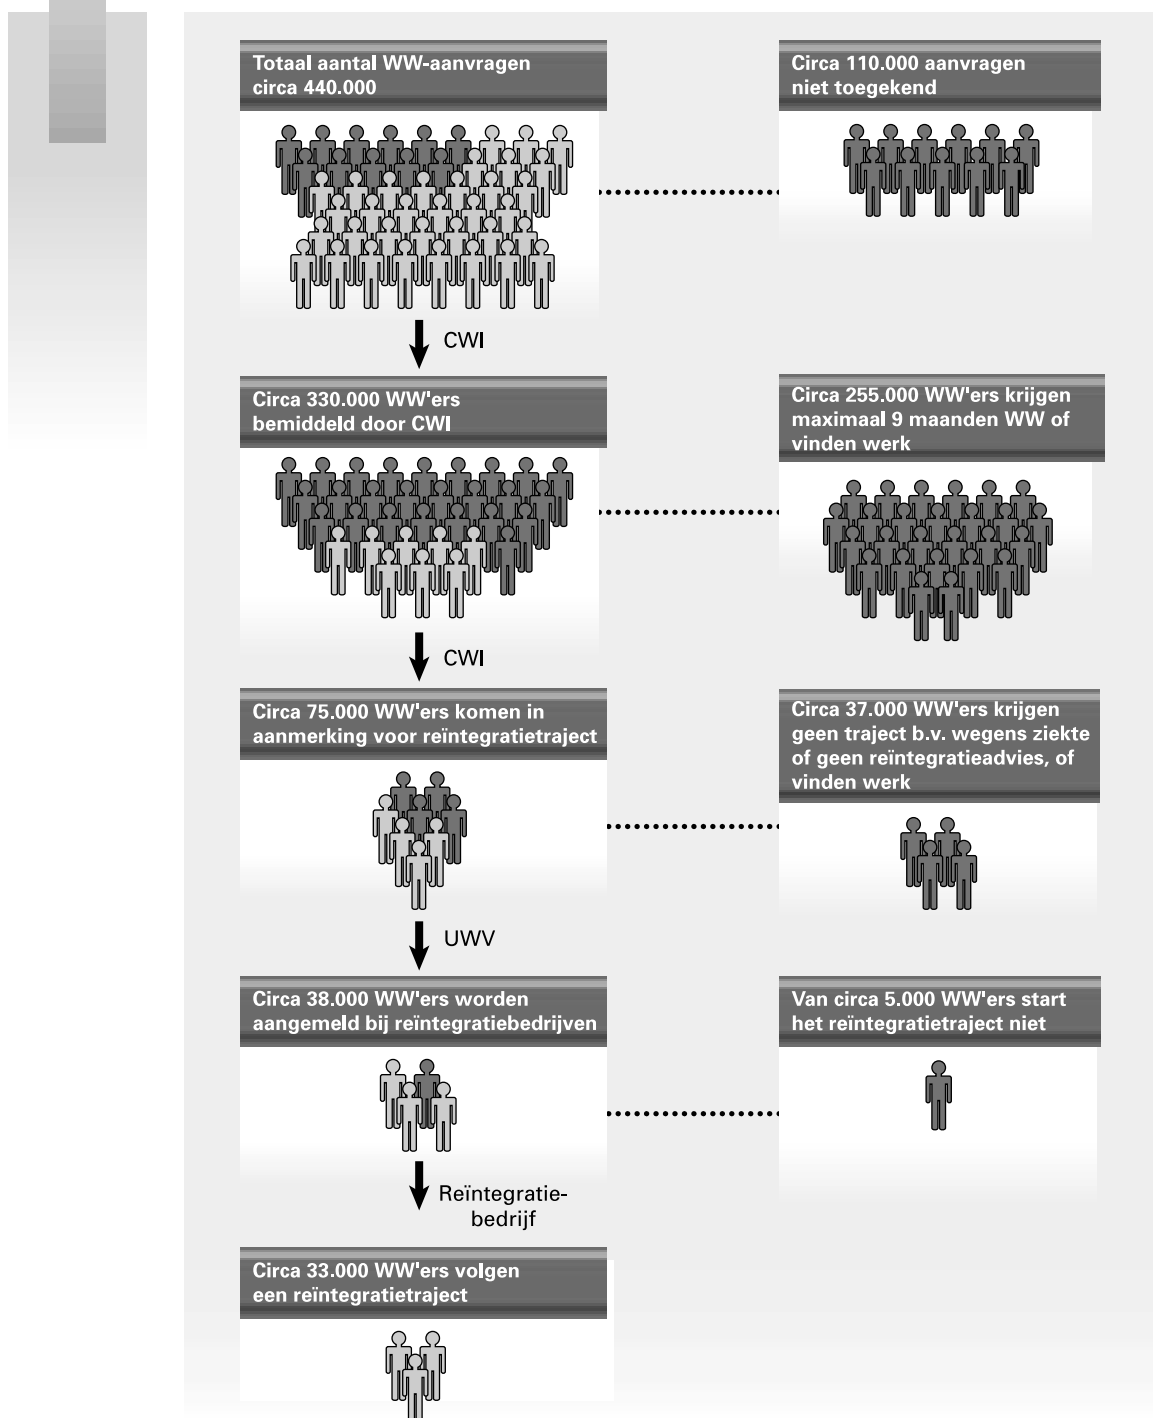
Totaal aantal WW-aanvragen circa 440.000

Circa 110.000 aanvragen niet toegekend

CWI

Circa 330.000 WW'ers bemiddeld door CWI

Circa 255.000 WW'ers krijgen maximaal 9 maanden WW of vinden werk

CWI

Circa 75.000 WW'ers komen in aanmerking voor reïntegratietraject

Circa 37.000 WW'ers krijgen geen traject b.v. wegens ziekte of geen reïntegratieadvies, of vinden werk

UWV

Circa 38.000 WW'ers worden aangemeld bij reïntegratiebedrijven

Van circa 5.000 WW'ers start het reïntegratietraject niet

Reïntegratiebedrijf

Circa 33.000 WW'ers volgen een reïntegratietraject